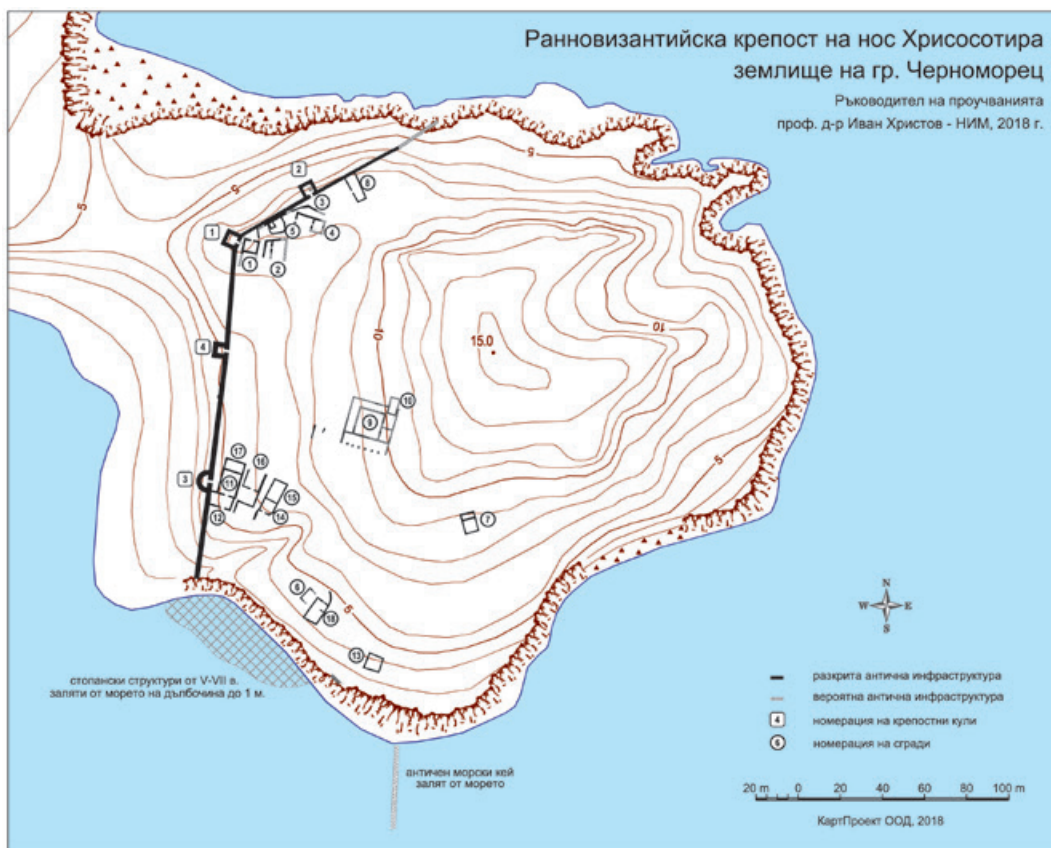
Ранновизантийска крепост на нос Хрисосотира
землище на гр. Черноморец

Ръководител на проучванията
проф. д-р Иван Христов - НИМ, 2018 г.

5
5
5
10
10
15.0
5
5

2
3
8
1
5
4
6
1
2
4
10
9
17
16
3
11
15
12
14
7
6
18
13

N
W
E
S

стопански структури от V-VII в.
заляти от морето на дълбочина до 1 м.

разкрита антична инфраструктура
вероятна антична инфраструктура
4 номерация на крепостни кули
6 номерация на сгради

античен морски кей
залят от морето

20 m 0 20 40 60 80 100 m

КартПроект ООД, 2018